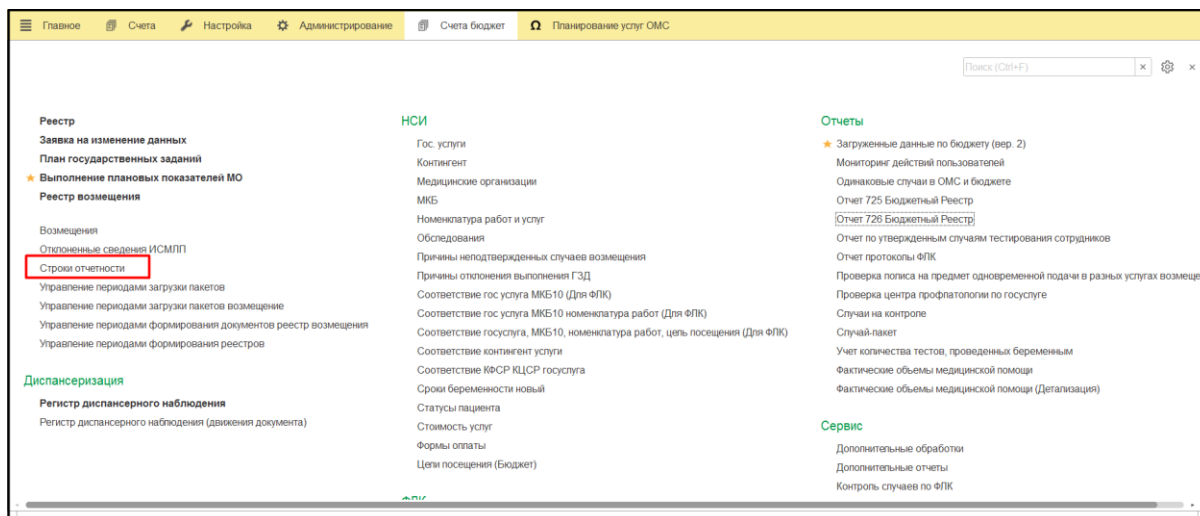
Главное   Счета   Настройка   Администрирование   Счета бюджет   Планирование услуг ОМС

Поиск (Ctrl+F)   ×

Реестр
Заявка на изменение данных
План государственных заданий
★ Выполнение плановых показателей МО
Реестр возмещения

Возмещения
Отклоненные сведения ИСМЛП
Строки отчетности
Управление периодами загрузки пакетов
Управление периодами загрузки пакетов возмещение
Управление периодами формирования документов реестр возмещения
Управление периодами формирования реестров

Диспансеризация
Регистр диспансерного наблюдения
Регистр диспансерного наблюдения (движения документа)

НСИ
Гос. услуги
Контингент
Медицинские организации
МКБ
Номенклатура работ и услуг
Обследования
Причины неподтвержденных случаев возмещения
Причины отклонения выполнения ГЗД
Соответствие гос услуга МКБ10 (Для ФЛК)
Соответствие гос услуга МКБ10 номенклатура работ (Для ФЛК)
Соответствие госуслуга, МКБ10, номенклатура работ, цель посещения (Для ФЛК)
Соответствие контингент услуги
Соответствие КФСР КЦСР госуслуга
Сроки беременности новый
Статусы пациента
Стоимость услуг
Формы оплаты
Цели посещения (Бюджет)

ФЛК

Отчеты
★ Загруженные данные по бюджету (вер. 2)
Мониторинг действий пользователей
Одинаковые случаи в ОМС и бюджете
Отчет 725 Бюджетный Реестр
Отчет 726 Бюджетный Реестр
Отчет по утвержденным случаям тестирования сотрудников
Отчет протоколы ФЛК
Проверка пописа на предмет одновременной подачи в разных услугах возмеще
Проверка центра профпатологии по госуслуге
Случаи на контроле
Случай-пакет
Учет количества тестов, проведенных беременным
Фактические обьемы медицинской помощи
Фактические обьемы медицинской помощи (Детализация)

Сервис
Дополнительные обработки
Дополнительные отчеты
Контроль случаев по ФЛК